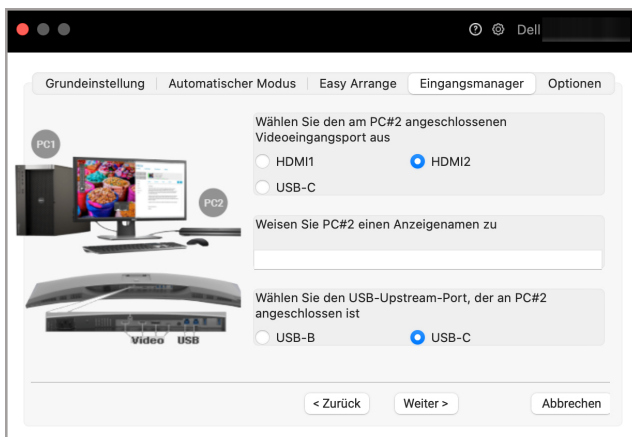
Dell

Grundeinstellung | Automatischer Modus | Easy Arrange | Eingangsmanager | Optionen

PC1

PC2

Video USB

Wählen Sie den am PC#2 angeschlossenen Videoeingangsport aus

HDMI1 HDMI2

USB-C

Weisen Sie PC#2 einen Anzeigenamen zu

Wählen Sie den USB-Upstream-Port, der an PC#2 angeschlossen ist

USB-B USB-C

< Zurück Weiter > Abbrechen